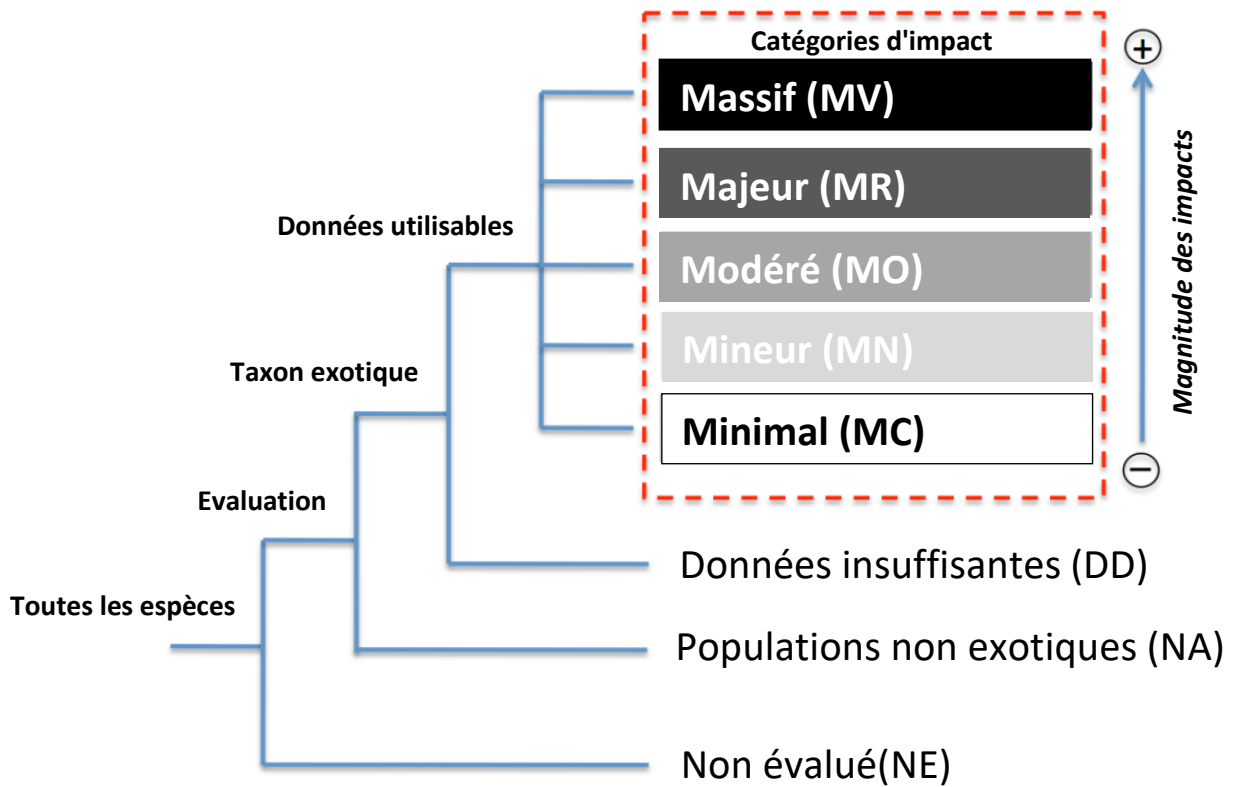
Catégories d'impact

Massif (MV)

Majeur (MR)

Modéré (MO)

Mineur (MN)

Minimal (MC)

+

−

Magnitude des impacts

Données utilisables

Taxon exotique

Evaluation

Toutes les espèces

Données insuffisantes (DD)

Populations non exotiques (NA)

Non évalué(NE)